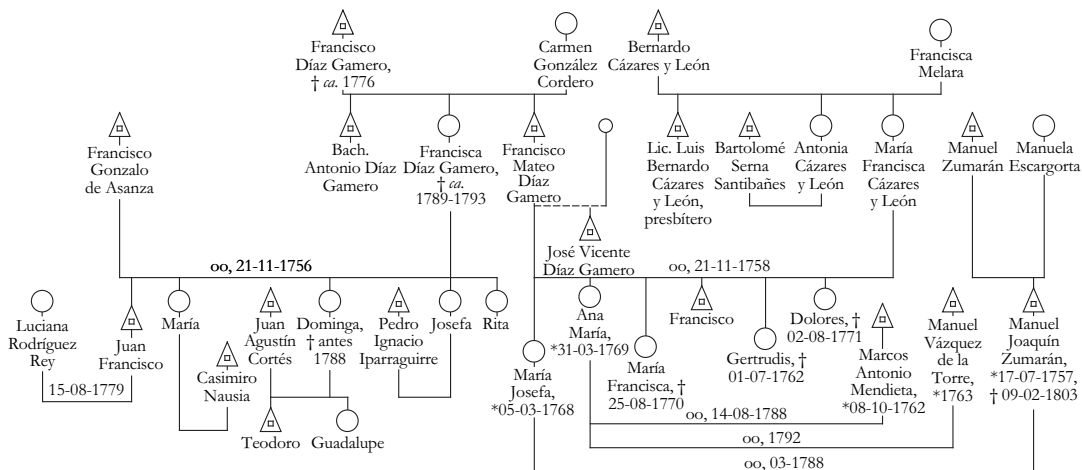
Francisco Díaz Gamero, † *ca.* 1776

Carmen González Cordero

Bernardo Cázares y León

Francisca Melara

Bach. Antonio Díaz Gamero

Francisca Díaz Gamero, † *ca.* 1789-1793

Francisco Mateo Díaz Gamero

Lic. Luis Bernardo Cázares y León, presbítero

Bartolomé Serna Santibañes

Antonia Cázares y León

María Francisca Cázares y León

Manuel Zumarán

Manuela Escargorta

Francisco Gonzalo de Asanza

José Vicente Díaz Gamero

oo, 21-11-1756

oo, 21-11-1758

Luciana Rodríguez Rey

Juan Francisco

15-08-1779

María

Casimiro Nausia

Juan Agustín Cortés

Dominga, † antes 1788

Pedro Ignacio Iparraguirre

Josefa

Rita

Teodoro

Guadalupe

Ana María, *31-03-1769

María Josefa, *05-03-1768

María Francisca, † 25-08-1770

Francisco

Gertrudis, † 01-07-1762

Dolores, † 02-08-1771

Marcos Antonio Mendieta, *08-10-1762

Manuel Vázquez de la Torre, *1763

Manuel Joaquín Zumarán, *17-07-1757, † 09-02-1803

oo, 14-08-1788

oo, 1792

oo, 03-1788